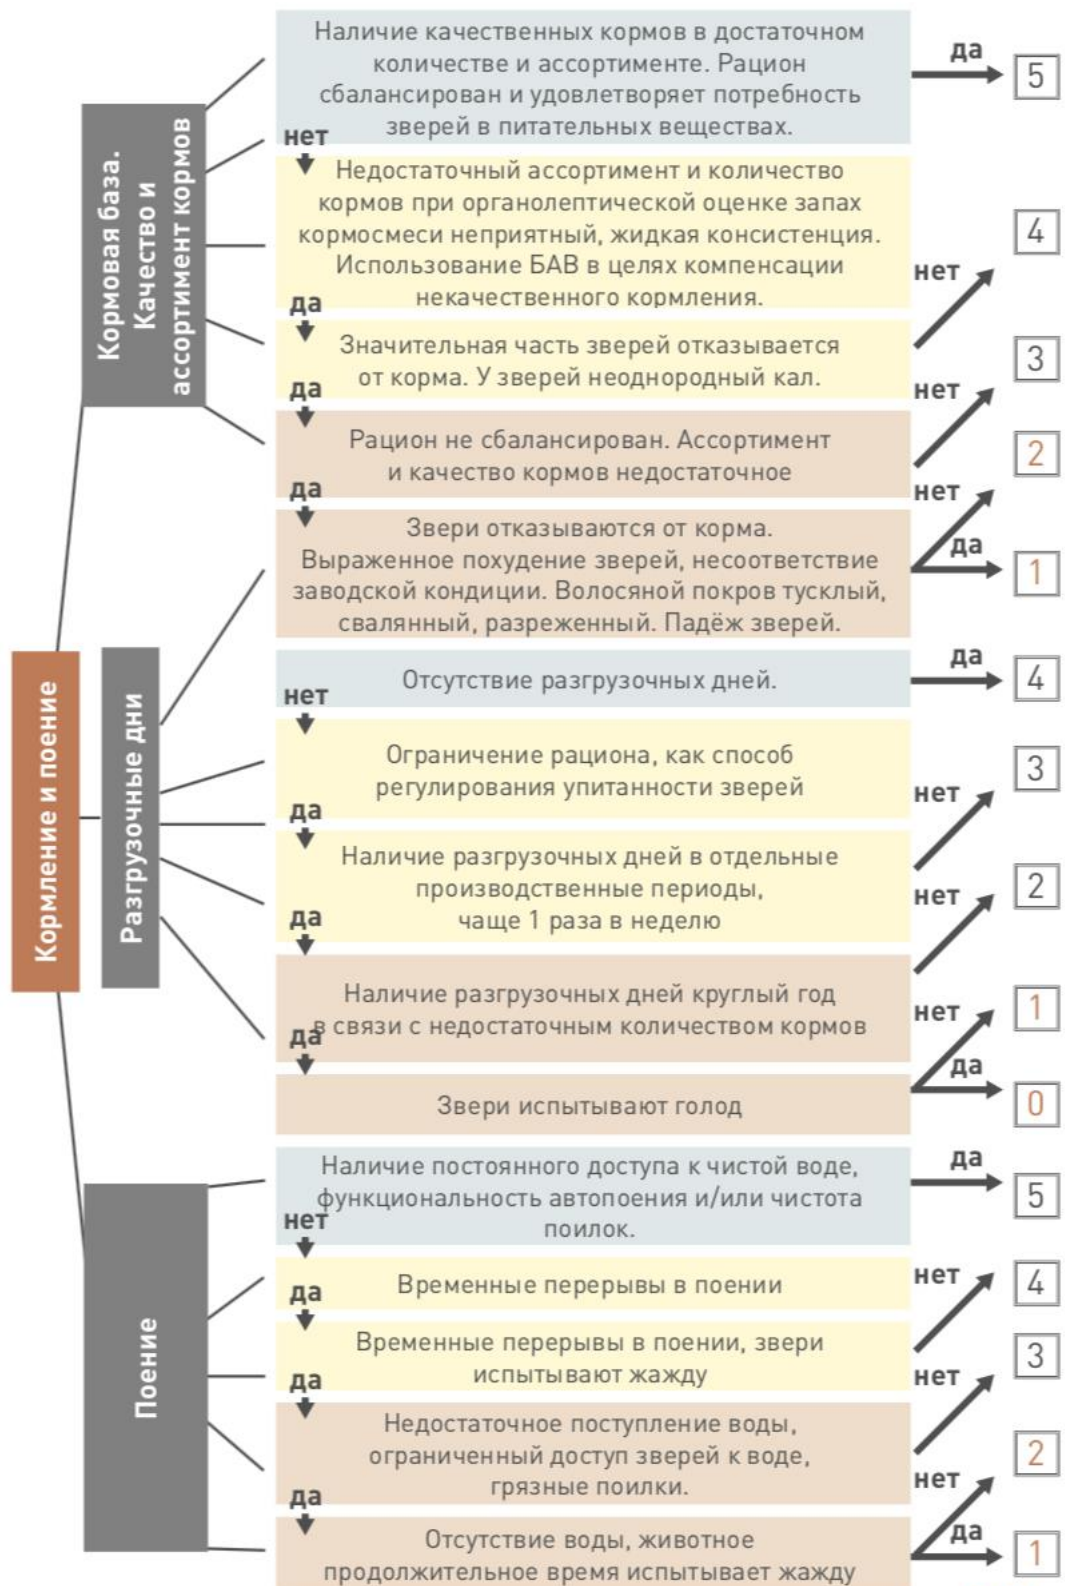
Кормление и поение

Кормовая база. Качество и ассортимент кормов

Наличие качественных кормов в достаточном количестве и ассортименте. Рацион сбалансирован и удовлетворяет потребность зверей в питательных веществах.

да

5

нет

Недостаточный ассортимент и количество кормов при органолептической оценке запах кормосмеси неприятный, жидкая консистенция. Использование БАВ в целях компенсации некачественного кормления.

нет

4

да

Значительная часть зверей отказывается от корма. У зверей неоднородный кал.

нет

3

да

Рацион не сбалансирован. Ассортимент и качество кормов недостаточное

нет

2

да

Звери отказываются от корма. Выраженное похудение зверей, несоответствие заводской кондиции. Волосяной покров тусклый, свалянный, разреженный. Падёж зверей.

да

1

Разгрузочные дни

Отсутствие разгрузочных дней.

да

4

нет

Ограничение рациона, как способ регулирования упитанности зверей

нет

3

да

Наличие разгрузочных дней в отдельные производственные периоды, чаще 1 раза в неделю

нет

2

да

Наличие разгрузочных дней круглый год в связи с недостаточным количеством кормов

нет

1

да

Звери испытывают голод

да

0

Поение

Наличие постоянного доступа к чистой воде, функциональность автопоения и/или чистота поилок.

да

5

нет

Временные перерывы в поении

нет

4

да

Временные перерывы в поении, звери испытывают жажду

нет

3

да

Недостаточное поступление воды, ограниченный доступ зверей к воде, грязные поилки.

нет

2

да

Отсутствие воды, животное продолжительное время испытывает жажду

да

1